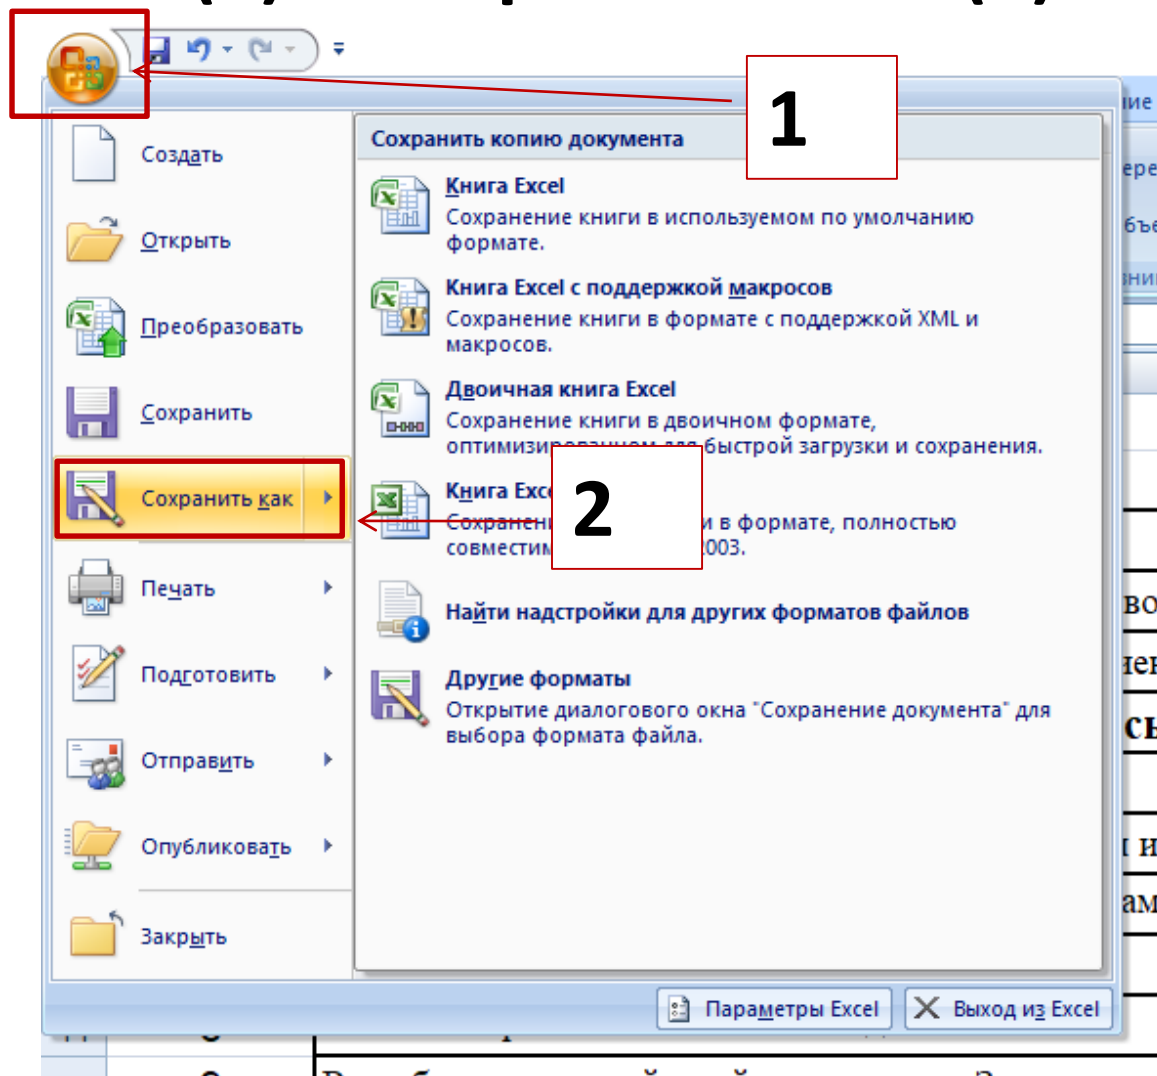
1

Создать

Открыть

Преобразовать

Сохранить

Сохранить как

Печать

Подготовить

Отправить

Опубликовать

Закрыть

Сохранить копию документа

Книга Excel
Сохранение книги в используемом по умолчанию формате.

Книга Excel с поддержкой макросов
Сохранение книги в формате с поддержкой XML и макросов.

Двоичная книга Excel
Сохранение книги в двоичном формате, оптимизир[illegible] быстрой загрузки и сохранения.

2

Книга Exc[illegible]
Сохранени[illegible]и в формате, полностью совместим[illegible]003.

Найти надстройки для других форматов файлов

Другие форматы
Открытие диалогового окна "Сохранение документа" для выбора формата файла.

Параметры Excel
Выход из Excel